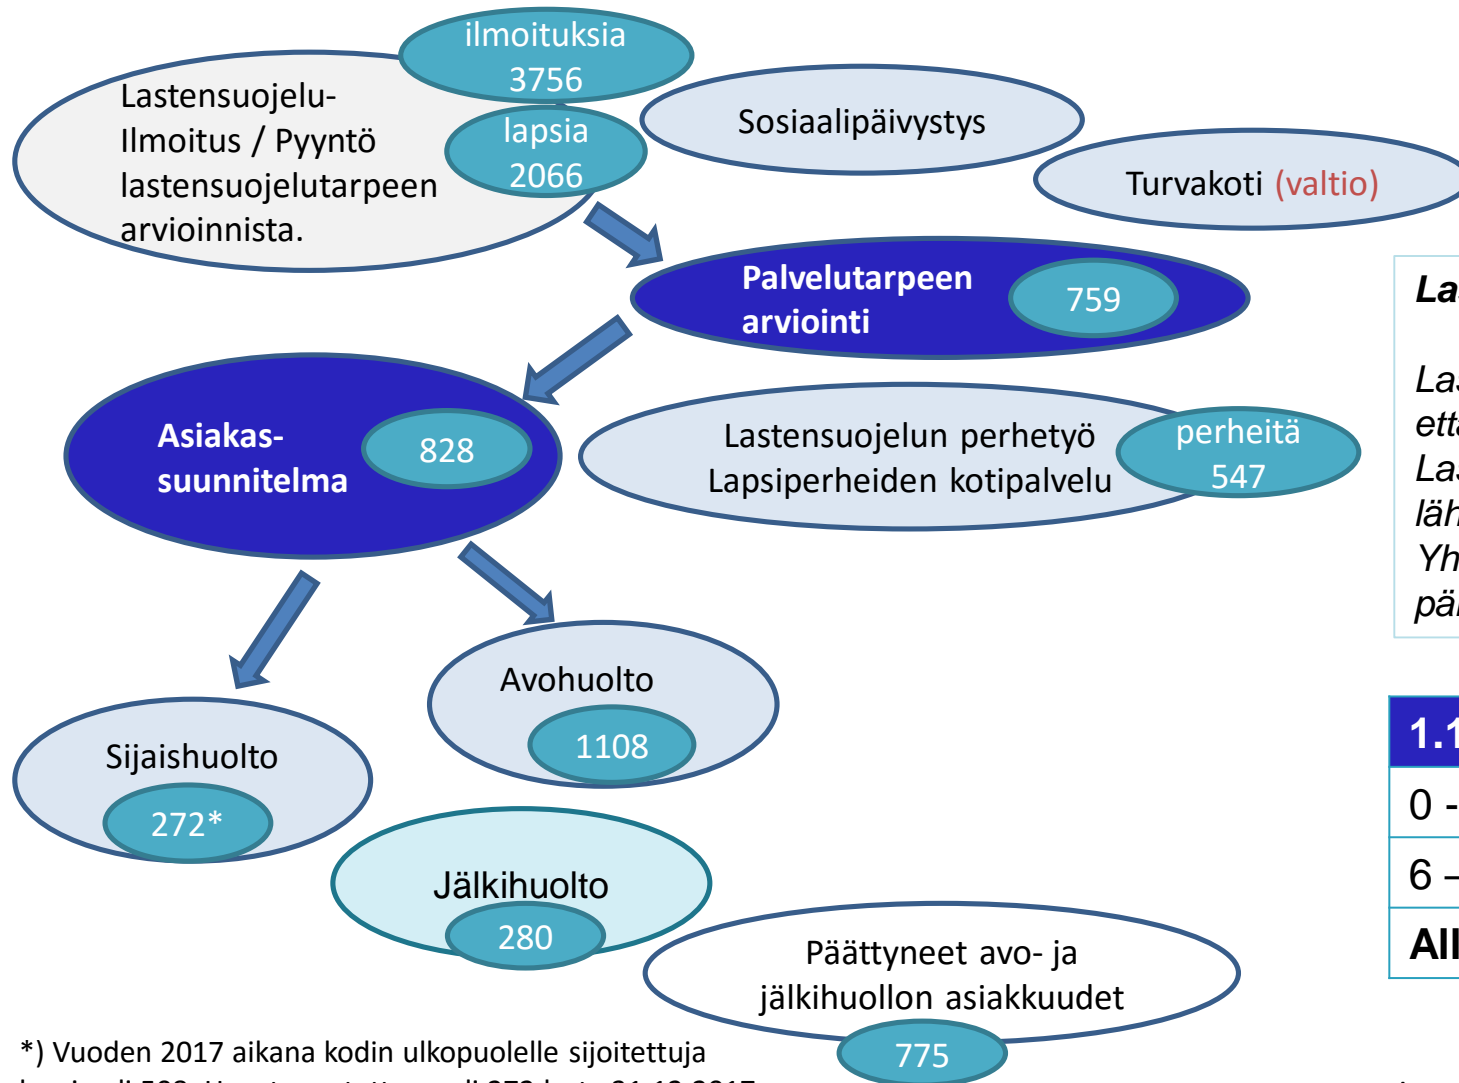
ilmoituksia 3756

Lastensuojelu-Ilmoitus / Pyyntö lastensuojelutarpeen arvioinnista.

lapsia 2066

Sosiaalipäivystys

Turvakoti (valtio)

Palvelutarpeen arviointi

759

La

La
ett
La
läh
Yh
pä

Asiakas-suunnitelma

828

Lastensuojelun perhetyö Lapsiperheiden kotipalvelu

perheitä 547

Avohuolto

1108

Sijaishuolto

272*

| 1.1 |
|---|
| 0 - |
| 6 – |
| All |

Jälkihuolto

280

Päättyneet avo- ja jälkihuollon asiakkuudet

775

*) Vuoden 2017 aikana kodin ulkopuolelle sijoitettuja

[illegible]